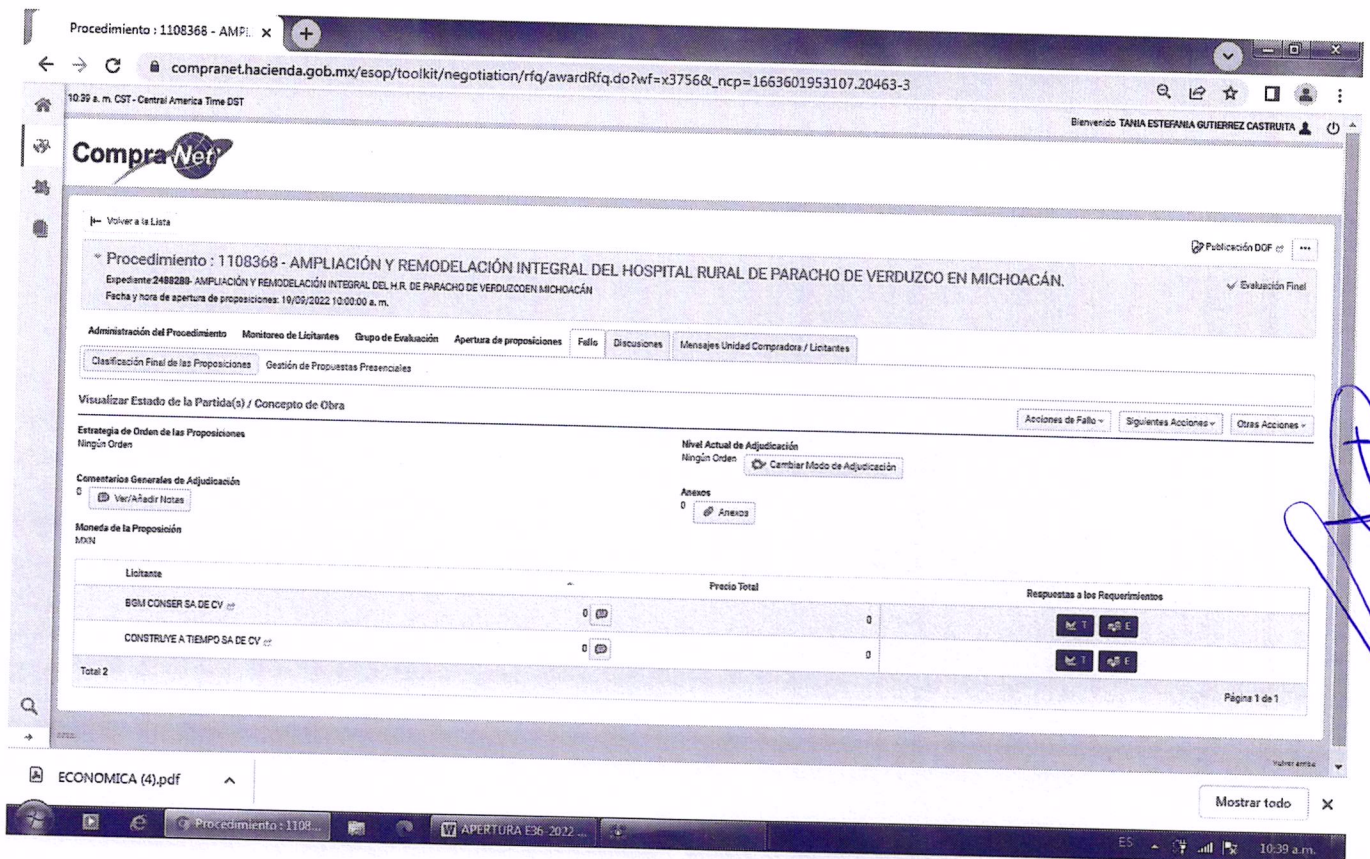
Procedimiento : 1108368 - AMPL ×

compranet.hacienda.gob.mx/esop/toolkit/negotiation/rfq/awardRfq.do?wf=x3756&_ncp=1663601953107.20463-3

10:39 a. m. CST - Central America Time DST

Bienvenido TANIA ESTEFANIA GUTIERREZ CASTRUITA

CompraNet

Volver a la Lista

Publicación DOF

Procedimiento : 1108368 - AMPLIACIÓN Y REMODELACIÓN INTEGRAL DEL HOSPITAL RURAL DE PARACHO DE VERDUZCO EN MICHOACÁN.

Expediente:2488288- AMPLIACIÓN Y REMODELACIÓN INTEGRAL DEL H.R. DE PARACHO DE VERDUZCOEN MICHOACÁN

Fecha y hora de apertura de proposiciones: 19/09/2022 10:00:00 a. m.

Evaluación Final

Administración del Procedimiento Monitoreo de Licitantes Grupo de Evaluación Apertura de proposiciones Fallo Discusiones Mensajes Unidad Compradora / Licitantes

Clasificación Final de las Proposiciones Gestión de Propuestas Presenciales

Visualizar Estado de la Partida(s) / Concepto de Obra

Acciones de Fallo Siguientes Acciones Otras Acciones

Estrategia de Orden de las Proposiciones
Ningún Orden

Nivel Actual de Adjudicación
Ningún Orden Cambiar Modo de Adjudicación

Comentarios Generales de Adjudicación
0 Ver/Añadir Notas

Anexos
0 Anexos

Moneda de la Proposición
MXN

| Licitante | Precio Total | | Respuestas a los Requerimientos |
|---|---|---|---|
| BGM CONSER SA DE CV | 0 | 0 | T E |
| CONSTRUYE A TIEMPO SA DE CV | 0 | 0 | T E |

Total 2

Página 1 de 1

Volver arriba

ECONOMICA (4).pdf

Mostrar todo

Procedimiento : 1108...

APERTURA E36 2022 ...

ES 10:39 a.m.